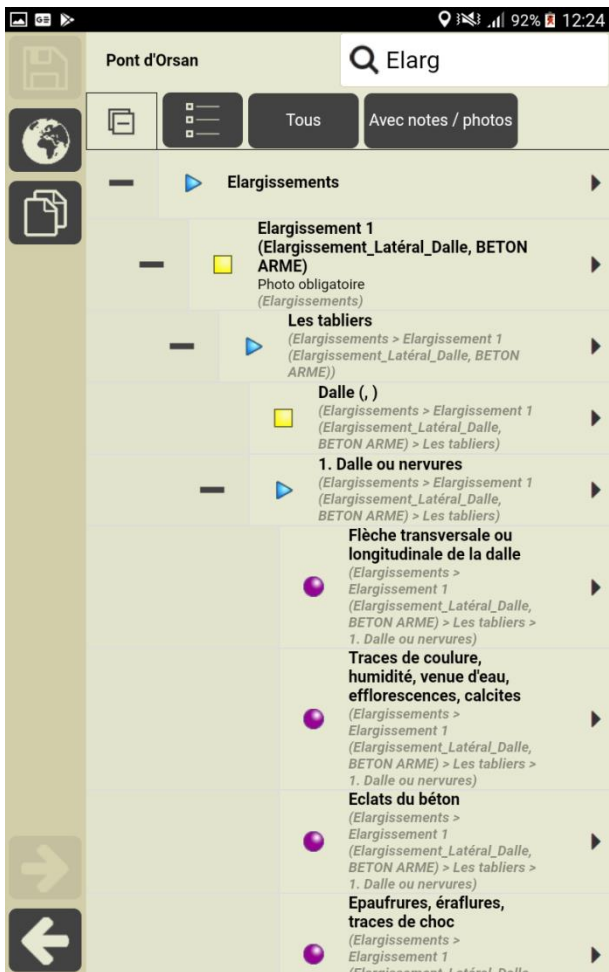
92% 12:24

Pont d'Orsan

Elarg

Tous

Avec notes / photos

Elargissements

Elargissement 1 (Elargissement_Latéral_Dalle, BETON ARME)
Photo obligatoire
(Elargissements)

Les tabliers
(Elargissements > Elargissement 1 (Elargissement_Latéral_Dalle, BETON ARME))

Dalle (, )
(Elargissements > Elargissement 1 (Elargissement_Latéral_Dalle, BETON ARME) > Les tabliers)

1. Dalle ou nervures
(Elargissements > Elargissement 1 (Elargissement_Latéral_Dalle, BETON ARME) > Les tabliers)

Flèche transversale ou longitudinale de la dalle
(Elargissements > Elargissement 1 (Elargissement_Latéral_Dalle, BETON ARME) > Les tabliers > 1. Dalle ou nervures)

Traces de coulure, humidité, venue d'eau, efflorescences, calcites
(Elargissements > Elargissement 1 (Elargissement_Latéral_Dalle, BETON ARME) > Les tabliers > 1. Dalle ou nervures)

Eclats du béton
(Elargissements > Elargissement 1 (Elargissement_Latéral_Dalle, BETON ARME) > Les tabliers > 1. Dalle ou nervures)

Epaufrures, éraflures, traces de choc
(Elargissements > Elargissement 1 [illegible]